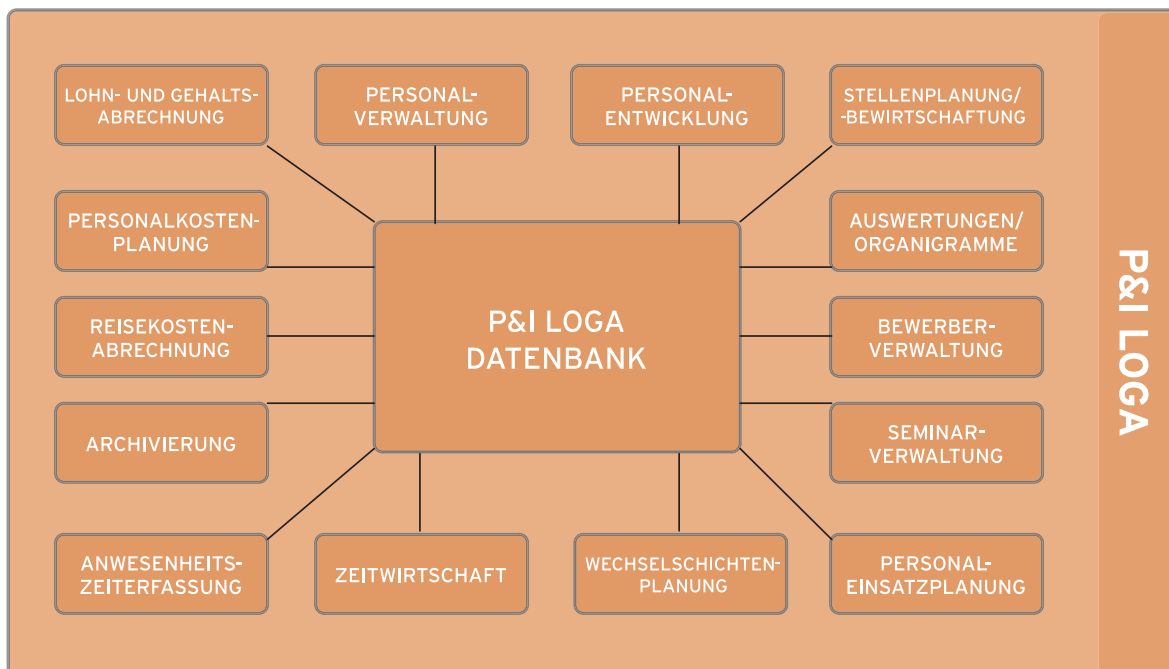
LOHN- UND GEHALTSABRECHNUNG

PERSONALVERWALTUNG

PERSONALENTWICKLUNG

STELLENPLANUNG/-BEWIRTSCHAFTUNG

PERSONALKOSTENPLANUNG

AUSWERTUNGEN/ORGANIGRAMME

P&I LOGA DATENBANK

REISEKOSTENABRECHNUNG

BEWERBERVERWALTUNG

ARCHIVIERUNG

SEMINARVERWALTUNG

ANWESENHEITSZEITERFASSUNG

ZEITWIRTSCHAFT

WECHSELSCHICHTENPLANUNG

PERSONALEINSATZPLANUNG

P&I LOGA